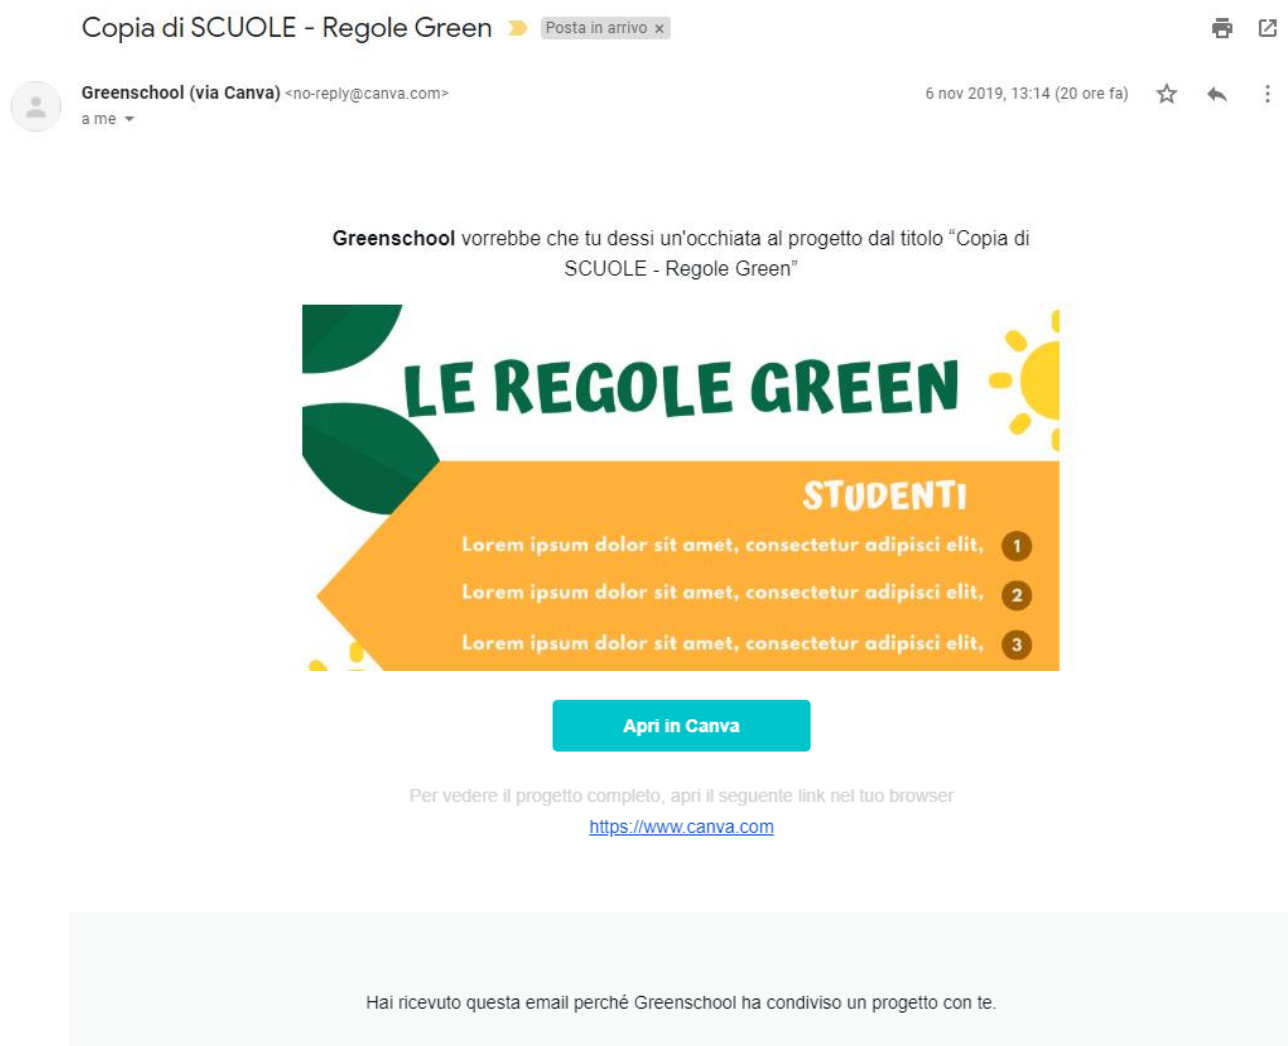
Copia di SCUOLE - Regole Green Posta in arrivo ×

Greenschool (via Canva) <no-reply@canva.com>
a me

6 nov 2019, 13:14 (20 ore fa)

Greenschool vorrebbe che tu dessi un'occhiata al progetto dal titolo "Copia di SCUOLE - Regole Green"

LE REGOLE GREEN

STUDENTI

Lorem ipsum dolor sit amet, consectetur adipisci elit, 1

Lorem ipsum dolor sit amet, consectetur adipisci elit, 2

Lorem ipsum dolor sit amet, consectetur adipisci elit, 3

Apri in Canva

Per vedere il progetto completo, apri il seguente link nel tuo browser
https://www.canva.com

Hai ricevuto questa email perché Greenschool ha condiviso un progetto con te.